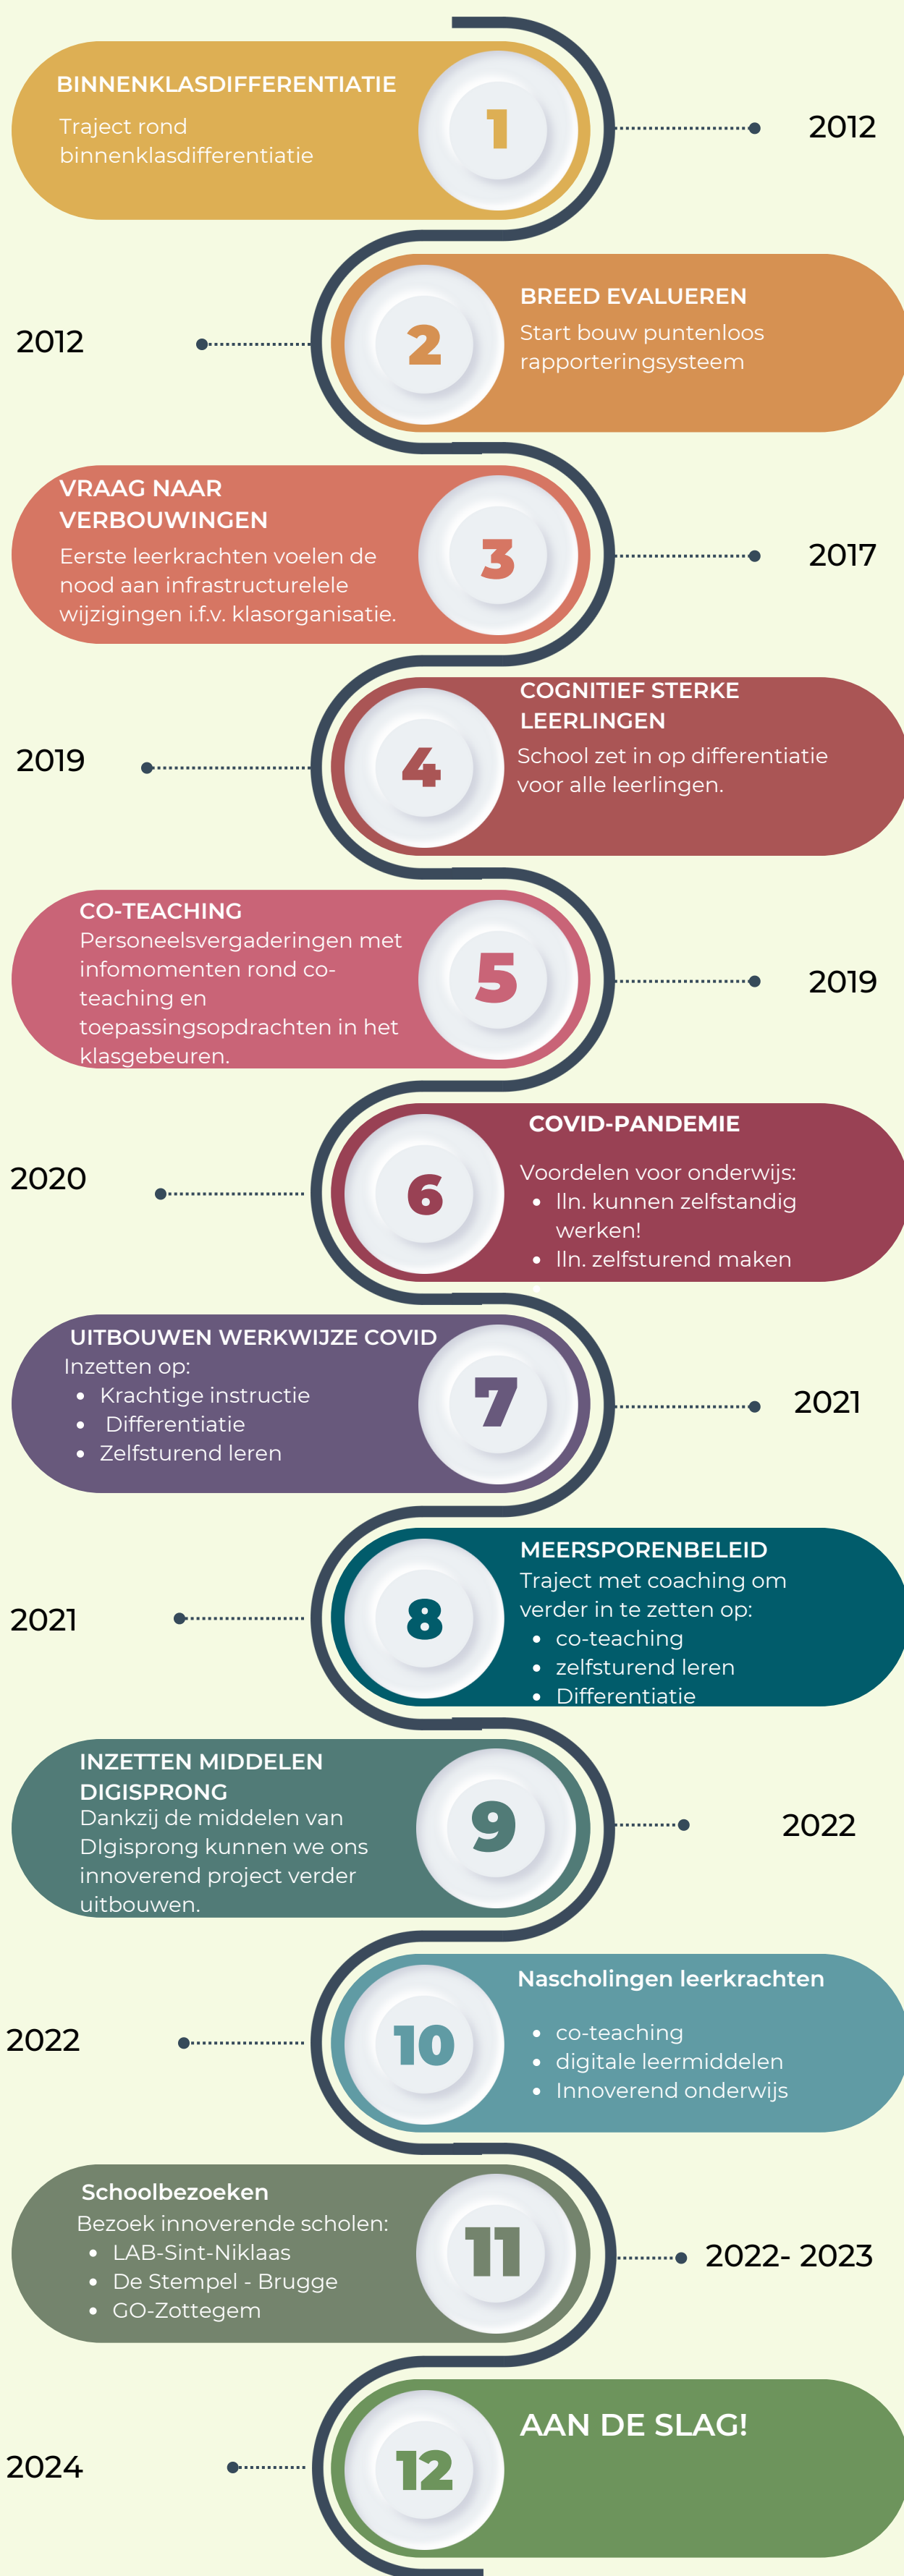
BINNENKLASDIFFERENTIATIE
Traject rond binnenklasdifferentiatie

1

2012

2012

2

BREED EVALUEREN
Start bouw puntenloos rapporteringsysteem

VRAAG NAAR VERBOUWINGEN
Eerste leerkrachten voelen de nood aan infrastructurelele wijzigingen i.f.v. klasorganisatie.

3

2017

2019

4

COGNITIEF STERKE LEERLINGEN
School zet in op differentiatie voor alle leerlingen.

CO-TEACHING
Personeelsvergaderingen met infomomenten rond co-teaching en toepassingsopdrachten in het klasgebeuren.

5

2019

2020

6

COVID-PANDEMIE
Voordelen voor onderwijs:
- lln. kunnen zelfstandig werken!
- lln. zelfsturend maken

UITBOUWEN WERKWIJZE COVID
Inzetten op:
- Krachtige instructie
- Differentiatie
- Zelfsturend leren

7

2021

2021

8

MEERSPORENBELEID
Traject met coaching om verder in te zetten op:
- co-teaching
- zelfsturend leren
- Differentiatie

INZETTEN MIDDELEN DIGISPRONG
Dankzij de middelen van DIgisprong kunnen we ons innoverend project verder uitbouwen.

9

2022

2022

10

Nascholingen leerkrachten
- co-teaching
- digitale leermiddelen
- Innoverend onderwijs

Schoolbezoeken
Bezoek innoverende scholen:
- LAB-Sint-Niklaas
- De Stempel - Brugge
- GO-Zottegem

11

2022- 2023

2024

12

AAN DE SLAG!